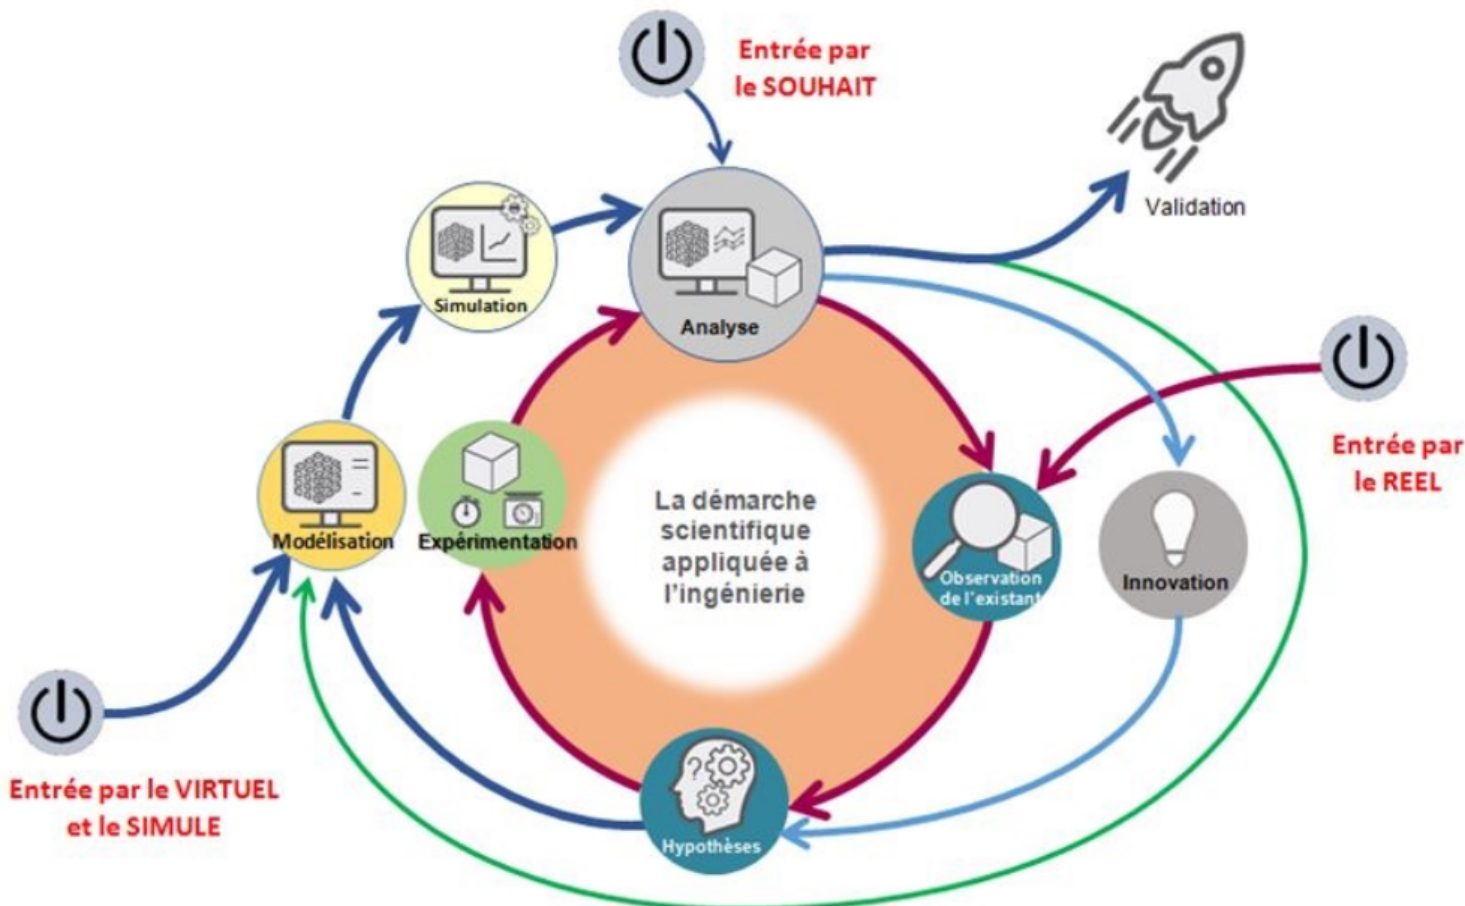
Entrée par le SOUHAIT

Validation

Simulation

Analyse

Entrée par le REEL

Modélisation

Expérimentation

La démarche scientifique appliquée à l'ingénierie

Observation de l'existant

Innovation

Entrée par le VIRTUEL et le SIMULE

Hypothèses